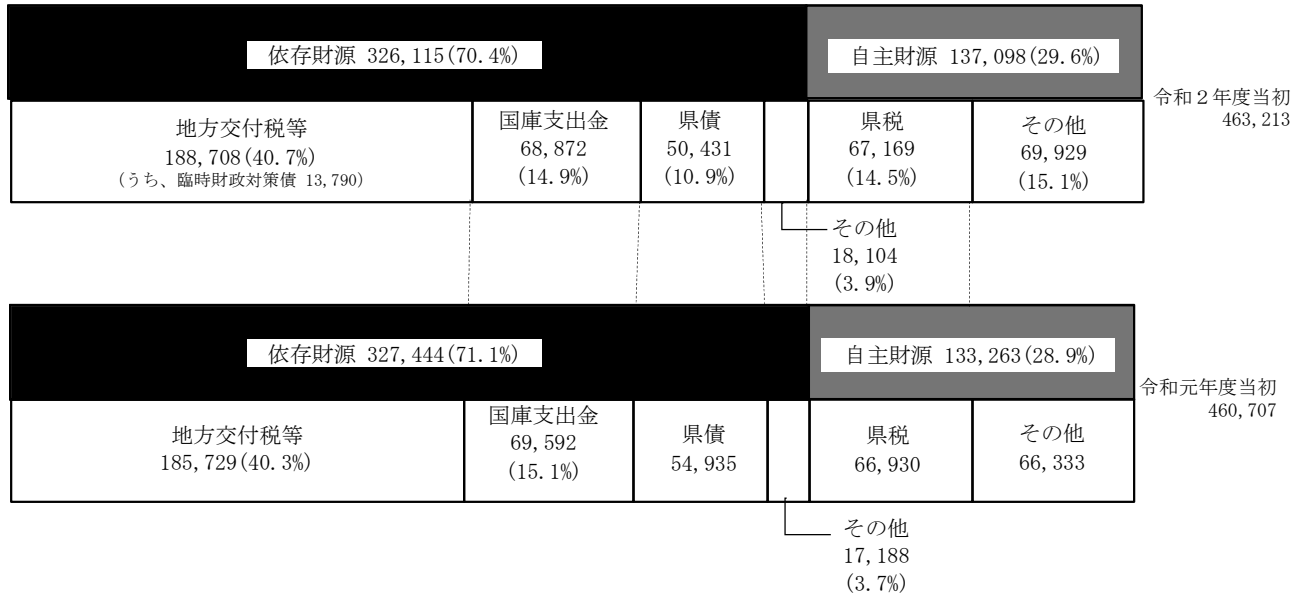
依存財源 326,115(70.4%)

自主財源 137,098(29.6%)

令和２年度当初
463,213

地方交付税等
188,708(40.7%)
(うち、臨時財政対策債 13,790)

国庫支出金
68,872
(14.9%)

県債
50,431
(10.9%)

県税
67,169
(14.5%)

その他
69,929
(15.1%)

その他
18,104
(3.9%)

依存財源 327,444(71.1%)

自主財源 133,263(28.9%)

令和元年度当初
460,707

地方交付税等
185,729(40.3%)

国庫支出金
69,592
(15.1%)

県債
54,935

県税
66,930

その他
66,333

その他
17,188
(3.7%)